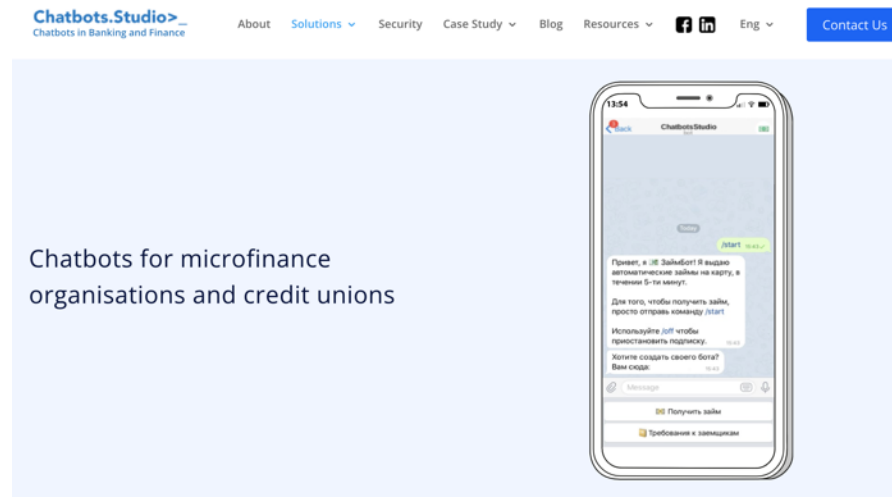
Chatbots.Studio>_
Chatbots in Banking and Finance

About Solutions Security Case Study Blog Resources Eng Contact Us

Chatbots for microfinance organisations and credit unions

13:54

Back ChatbotsStudio bot

Today

/start 15:43

Привет, я ЗаймБот! Я выдаю автоматические займы на карту, в течении 5-ти минут.

Для того, чтобы получить займ, просто отправь команду /start

Используйте /off чтобы приостановить подписку. 15:43

Хотите создать своего бота? Вам сюда: 15:43

Message

Получить займ

Требования к заемщикам